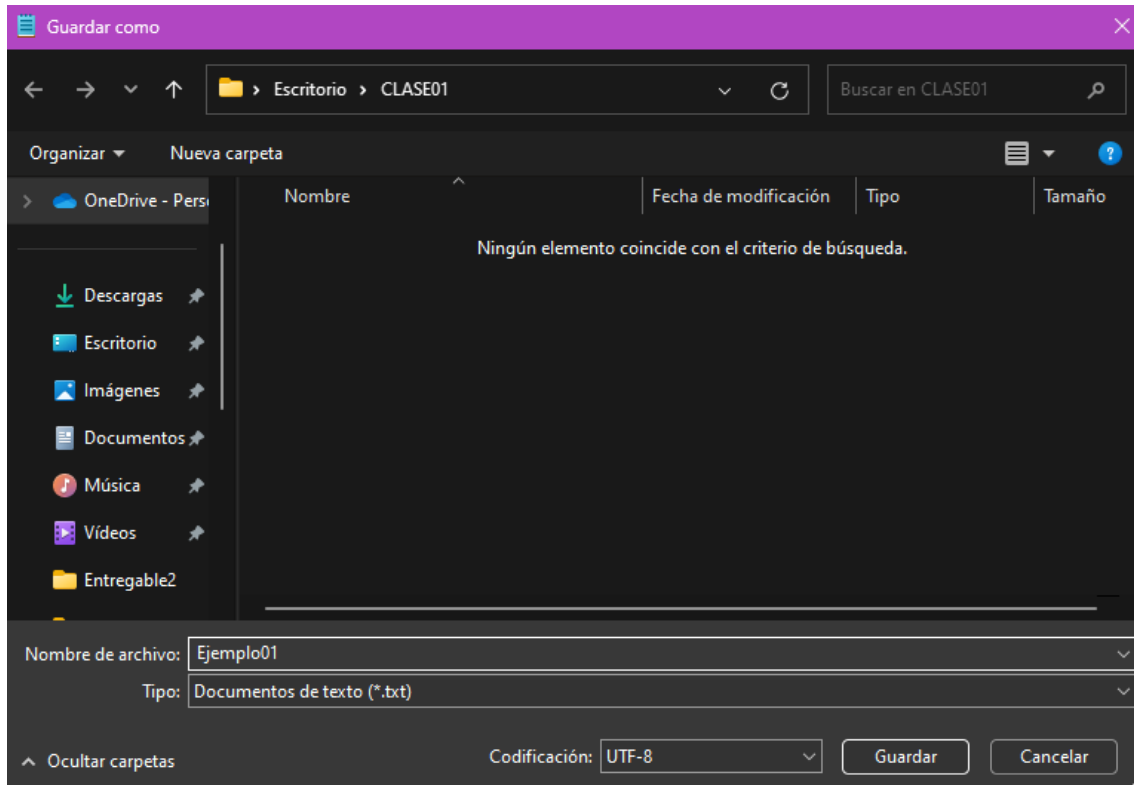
Guardar como

> Escritorio > CLASE01

Buscar en CLASE01

Organizar ▾ Nueva carpeta

OneDrive - Pers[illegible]

Descargas
Escritorio
Imágenes
Documentos
Música
Vídeos
Entregable2

| Nombre | Fecha de modificación | Tipo | Tamaño |
|---|---|---|---|

Ningún elemento coincide con el criterio de búsqueda.

Nombre de archivo: Ejemplo01
Tipo: Documentos de texto (*.txt)

Ocultar carpetas

Codificación: UTF-8

Guardar Cancelar